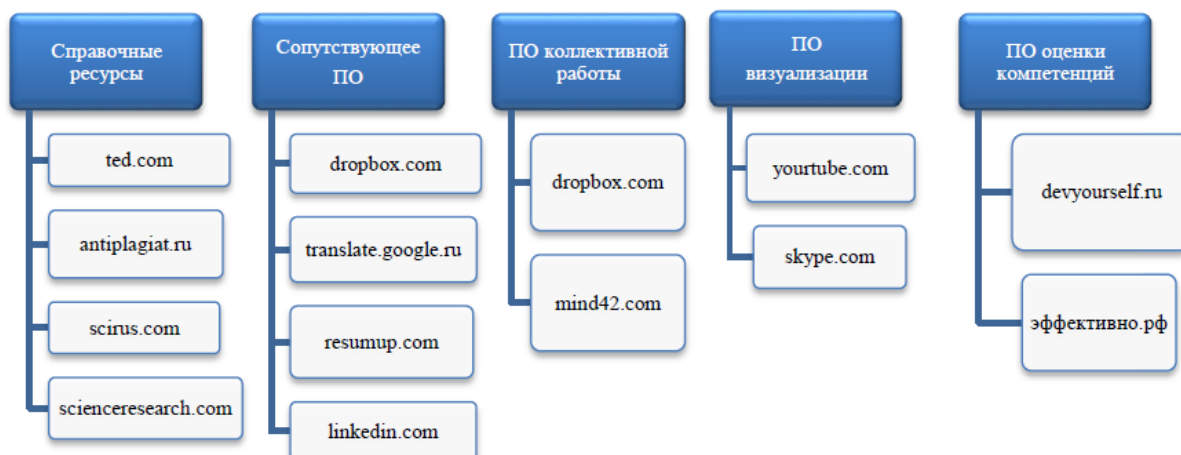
Справочные ресурсы

ted.com

antiplagiat.ru

scirus.com

scienceresearch.com

Сопутствующее ПО

dropbox.com

translate.google.ru

resumup.com

linkedin.com

ПО коллективной работы

dropbox.com

mind42.com

ПО визуализации

yourtube.com

skype.com

ПО оценки компетенций

devyourself.ru

эффективно.рф